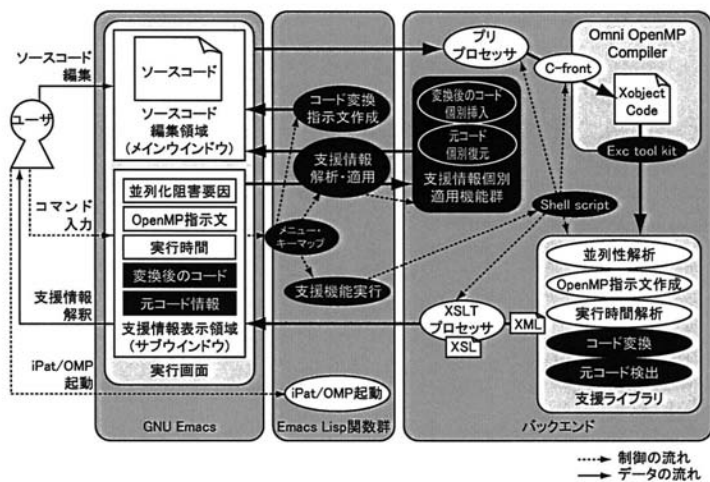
ソースコード編集

ユーザ

コマンド入力

支援情報解釈

iPat/OMP起動

ソースコード

ソースコード編集領域(メインウインドウ)

並列化阻害要因

OpenMP指示文

実行時間

変換後のコード

元コード情報

支援情報表示領域(サブウインドウ)

実行画面

GNU Emacs

コード変換指示文作成

支援情報解析・適用

メニュー・キーマップ

支援機能実行

iPat/OMP起動

Emacs Lisp関数群

変換後のコード個別挿入

元コード個別復元

支援情報個別適用機能群

プリプロセッサ

C-front

Omni OpenMP Compiler

Xobject Code

Exc tool kit

Shell script

XSLTプロセッサ

XSL

XML

並列性解析

OpenMP指示文作成

実行時間解析

コード変換

元コード検出

支援ライブラリ

バックエンド

制御の流れ

データの流れ